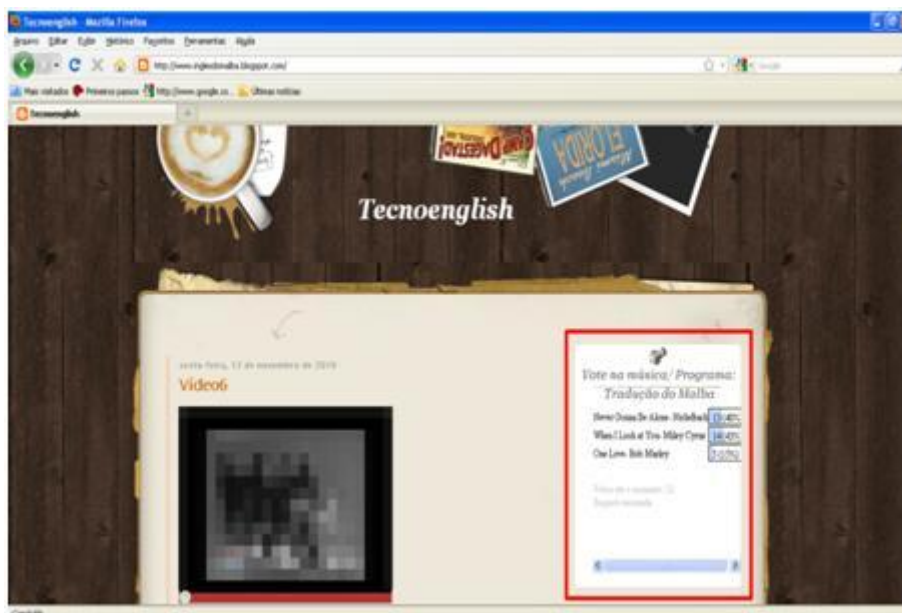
Tecnoenglish - Mozilla Firefox

Arquivo Editar Exibir Histórico Favoritos Ferramentas Ajuda

http://www.inglesdomalba.blogspot.com/

Mais visitados Primeiros passos http://www.google.co... Últimas notícias

Tecnoenglish

Tecnoenglish

sexta-feira, 12 de novembro de 2010

Video6

Vote na música/ Programa: Tradução do Malba

Never Gonna Be Alone- Nickelback 13 (48%)

When I Look at You- Miley Cyrus 14 (45%)

One Love- Bob Marley 2 (7%)

Votos até o momento: 29

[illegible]

Concluído